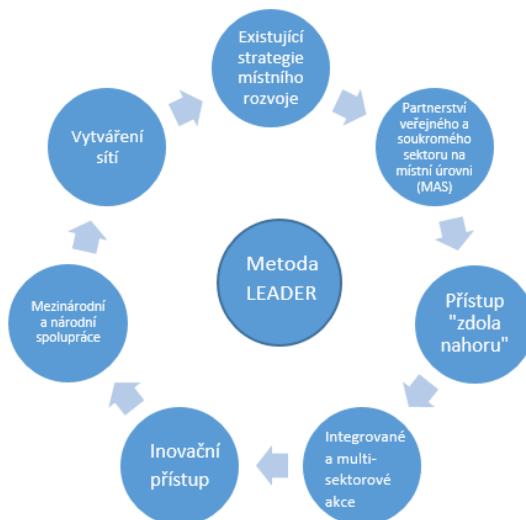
Existující strategie místního rozvoje

Partnerství veřejného a soukromého sektoru na místní úrovni (MAS)

Přístup "zdola nahoru"

Integrované a multi-sektorové akce

Inovační přístup

Mezinárodní a národní spolupráce

Vytváření sítí

Metoda LEADER